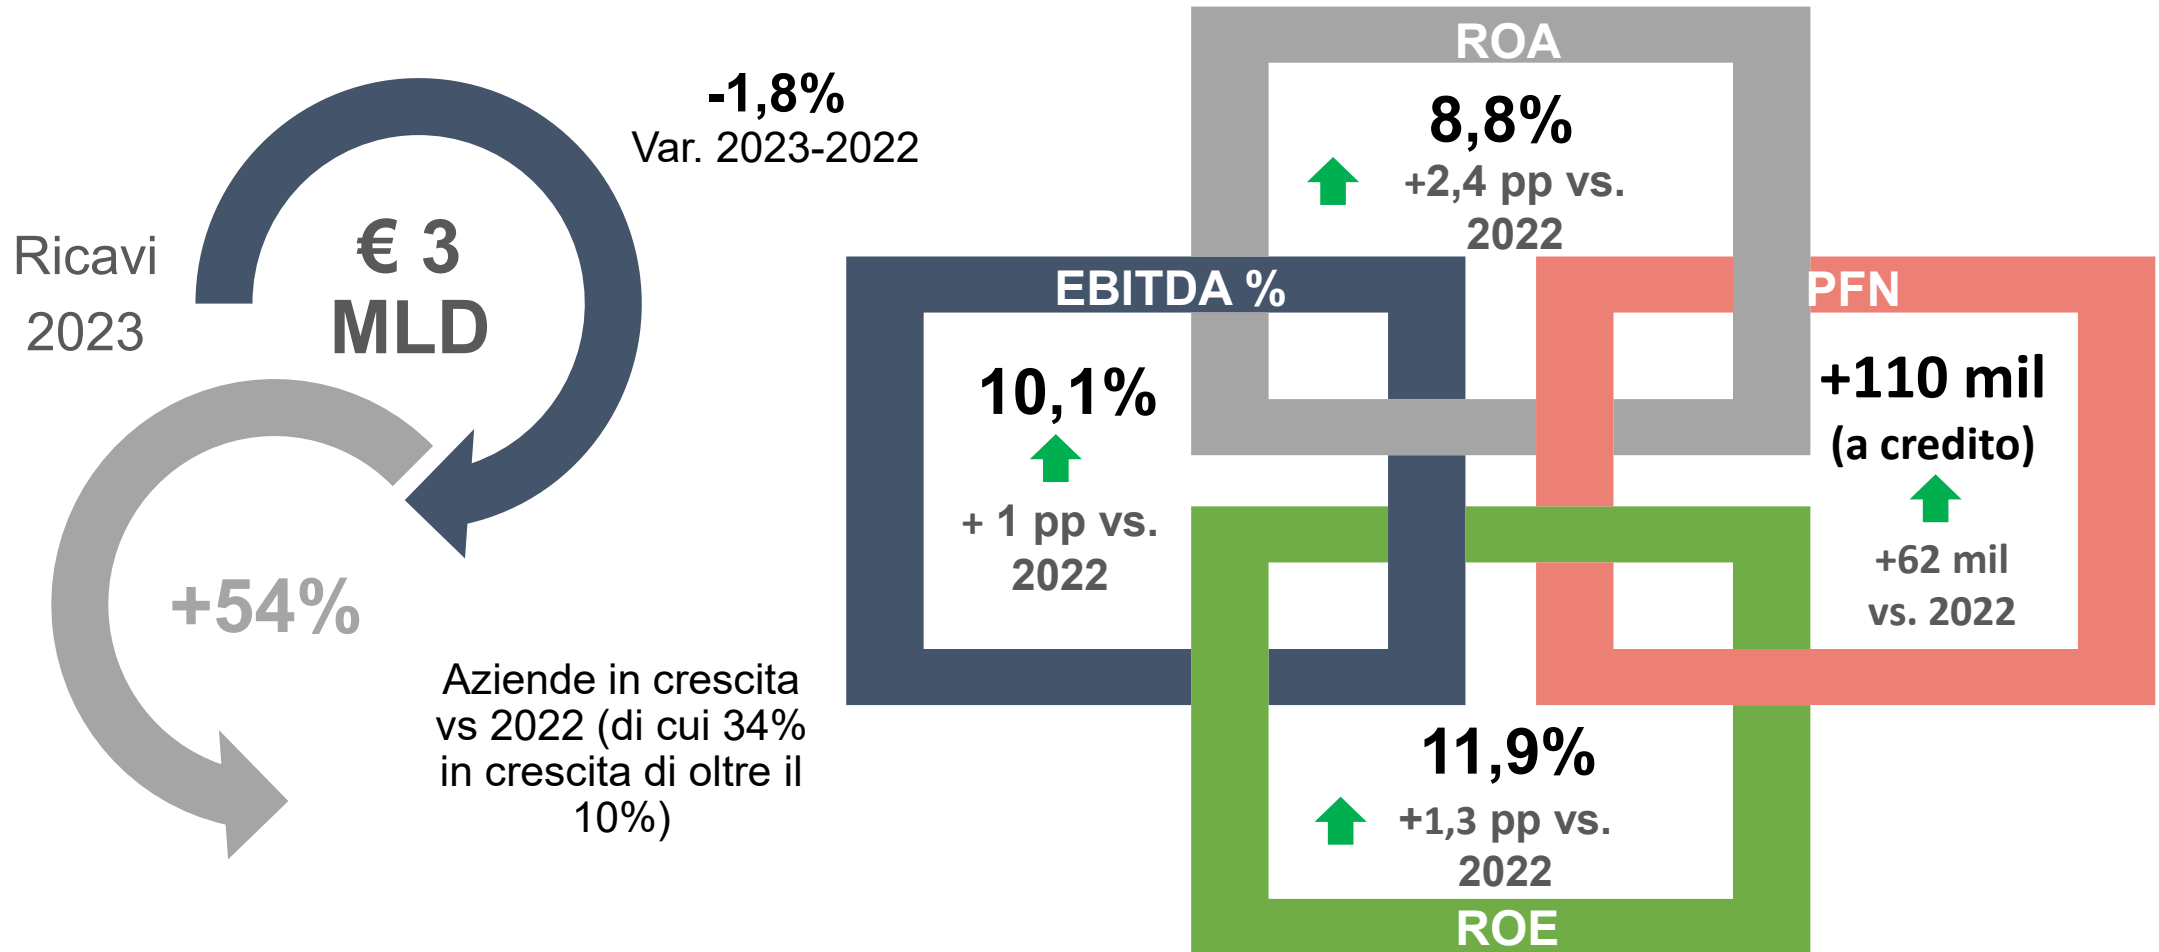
Ricavi 2023

€ 3 MLD

-1,8%
Var. 2023-2022

+54%

Aziende in crescita vs 2022 (di cui 34% in crescita di oltre il 10%)

ROA

8,8%
+2,4 pp vs. 2022

EBITDA %

10,1%
+ 1 pp vs. 2022

PFN

+110 mil
(a credito)
+62 mil vs. 2022

11,9%
+1,3 pp vs. 2022

ROE